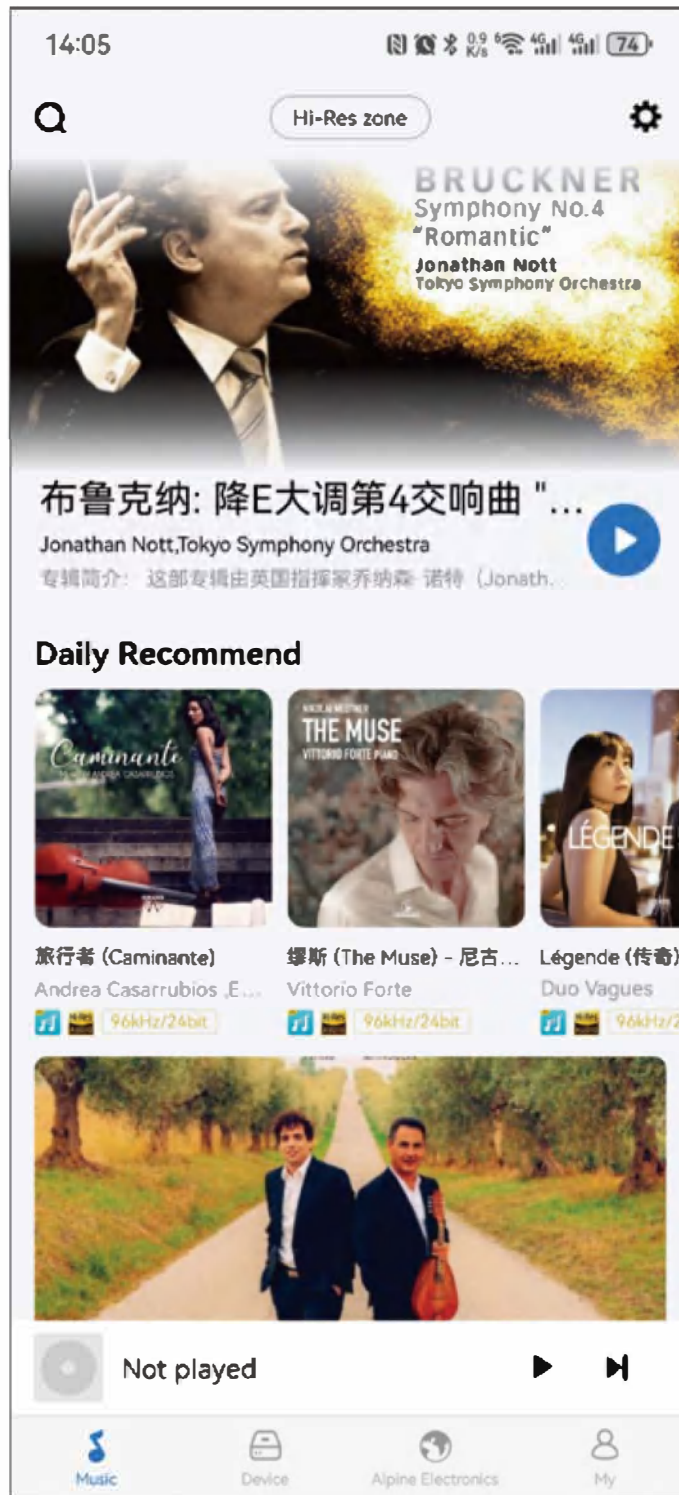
14:05

0.9 K/s 4G 4G 74

Hi-Res zone

BRUCKNER
Symphony No.4
"Romantic"
Jonathan Nott
Tokyo Symphony Orchestra

布鲁克纳: 降E大调第4交响曲 "...
Jonathan Nott,Tokyo Symphony Orchestra
专辑简介: 这部专辑由英国指挥家乔纳森·诺特 (Jonath.

Daily Recommend

Caminante
ANDREA CASARRUBIOS

THE MUSE
VITTORIO FORTE PIANO

LÉGENDE

旅行者 (Caminante)
Andrea Casarrubios ,E...
96kHz/24bit

缪斯 (The Muse) - 尼古...
Vittorio Forte
96kHz/24bit

Légende (传奇)
Duo Vagues
96kHz/2

Not played

Music
Device
Alpine Electronics
My